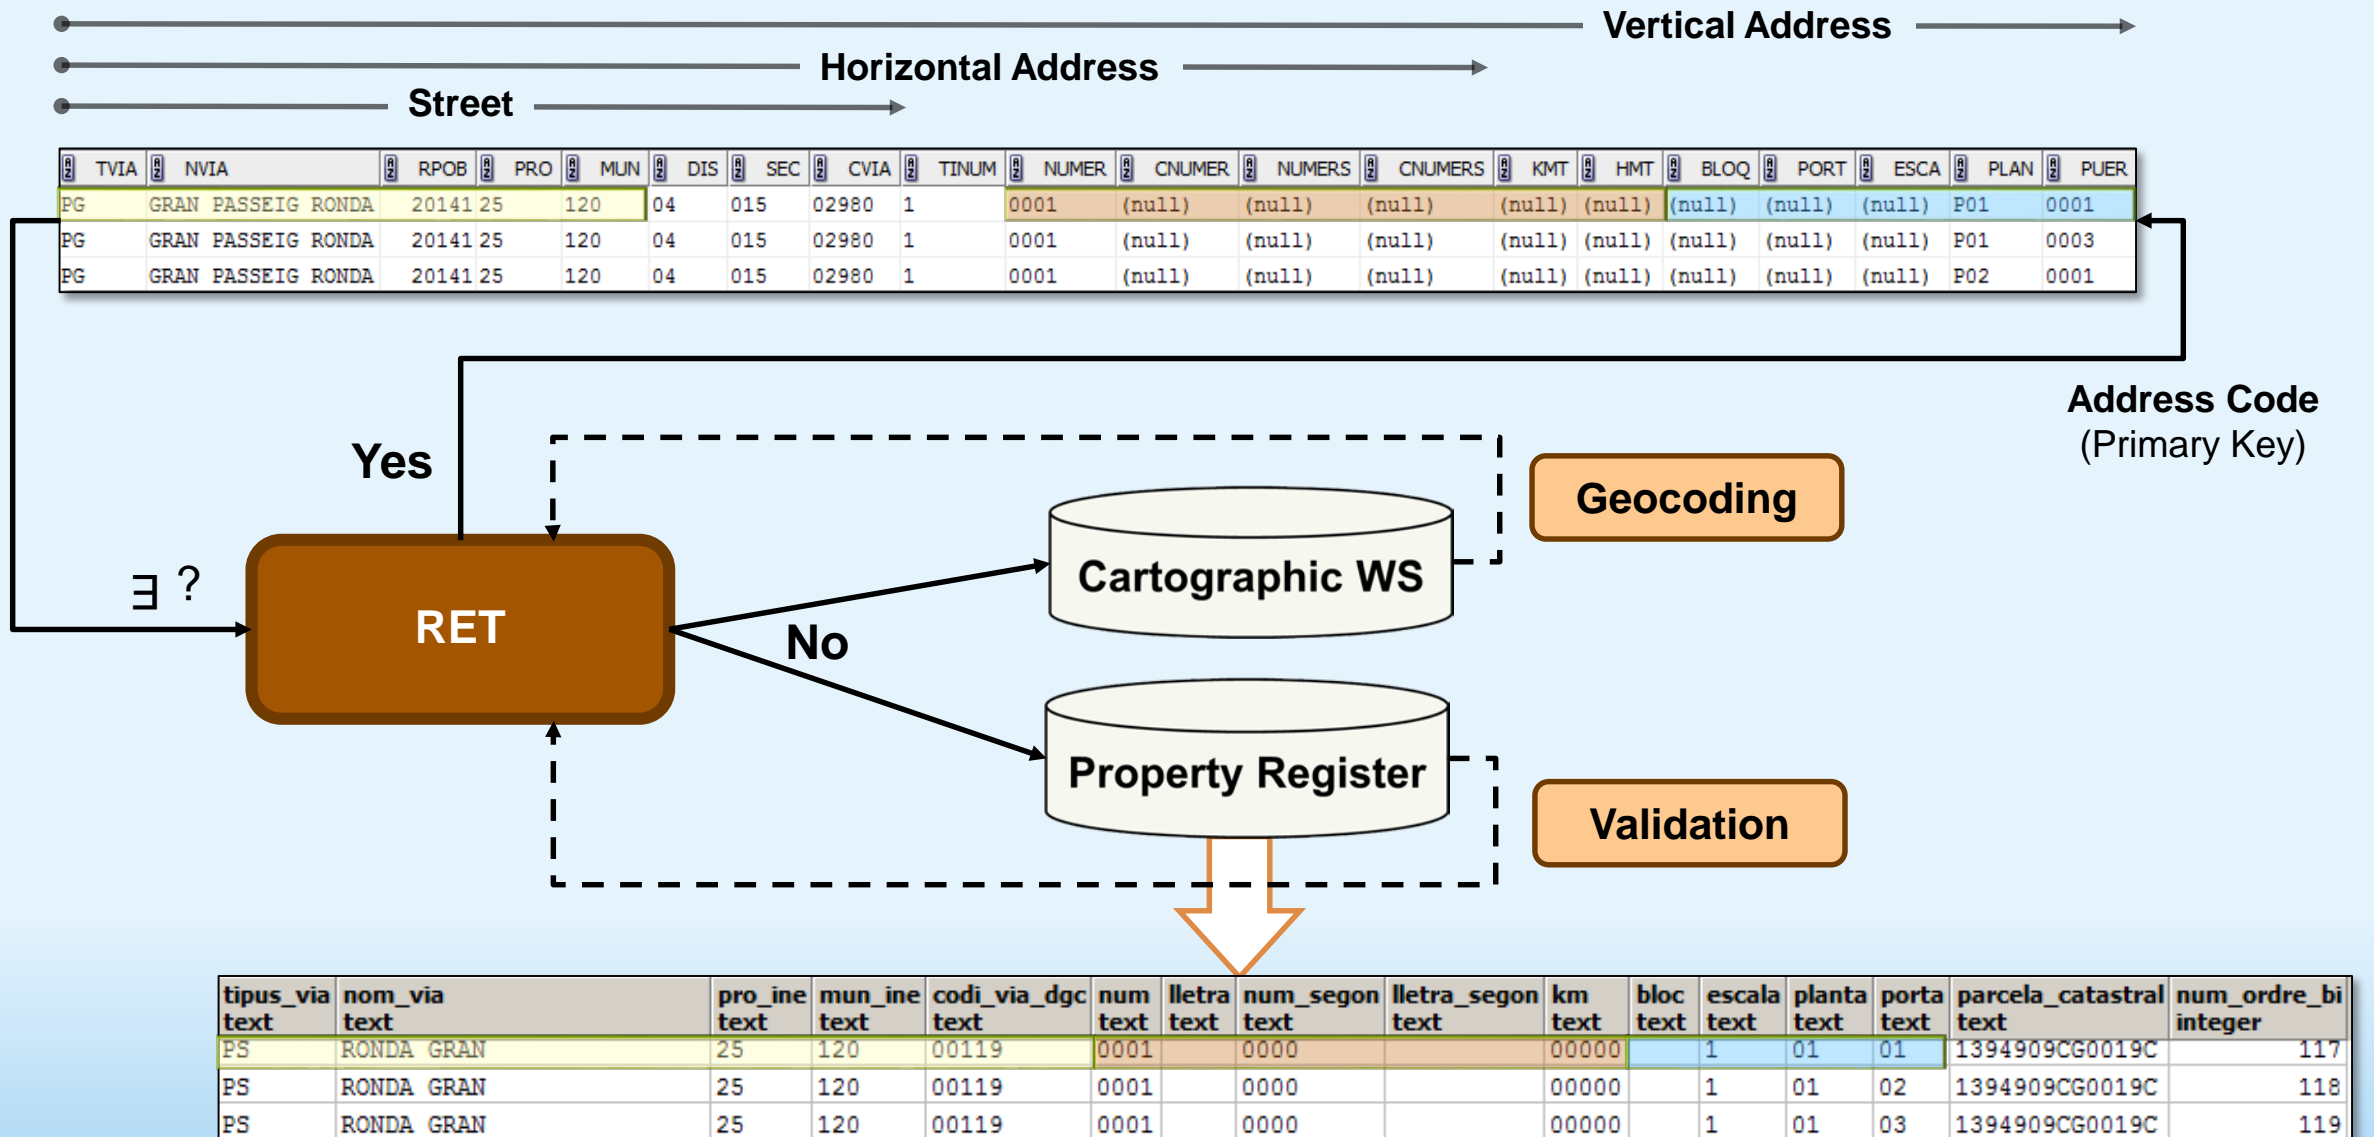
Vertical Address

Horizontal Address

Street

| TVIA | NVIA | RPOB | PRO | MUN | DIS | SEC | CVIA | TINUM | NUMER | CNUMER | NUMERS | CNUMERS | KMT | HMT | BLOQ | PORT | ESCA | PLAN | PUER |
|---|---|---|---|---|---|---|---|---|---|---|---|---|---|---|---|---|---|---|---|
| PG | GRAN PASSEIG RONDA | 20141 | 25 | 120 | 04 | 015 | 02980 | 1 | 0001 | (null) | (null) | (null) | (null) | (null) | (null) | (null) | (null) | P01 | 0001 |
| PG | GRAN PASSEIG RONDA | 20141 | 25 | 120 | 04 | 015 | 02980 | 1 | 0001 | (null) | (null) | (null) | (null) | (null) | (null) | (null) | (null) | P01 | 0003 |
| PG | GRAN PASSEIG RONDA | 20141 | 25 | 120 | 04 | 015 | 02980 | 1 | 0001 | (null) | (null) | (null) | (null) | (null) | (null) | (null) | (null) | P02 | 0001 |

Address Code
(Primary Key)

Yes

Geocoding

Cartographic WS

∃ ?

RET

No

Property Register

Validation

| tipus_via text | nom_via text | pro_ine text | mun_ine text | codi_via_dgc text | num text | lletra text | num_segon text | lletra_segon text | km text | bloc text | escala text | planta text | porta text | parcela_catastral text | num_ordre_bi integer |
|---|---|---|---|---|---|---|---|---|---|---|---|---|---|---|---|
| PS | RONDA GRAN | 25 | 120 | 00119 | 0001 | | 0000 | | 00000 | | 1 | 01 | 01 | 1394909CG0019C | 117 |
| PS | RONDA GRAN | 25 | 120 | 00119 | 0001 | | 0000 | | 00000 | | 1 | 01 | 02 | 1394909CG0019C | 118 |
| PS | RONDA GRAN | 25 | 120 | 00119 | 0001 | | 0000 | | 00000 | | 1 | 01 | 03 | 1394909CG0019C | 119 |